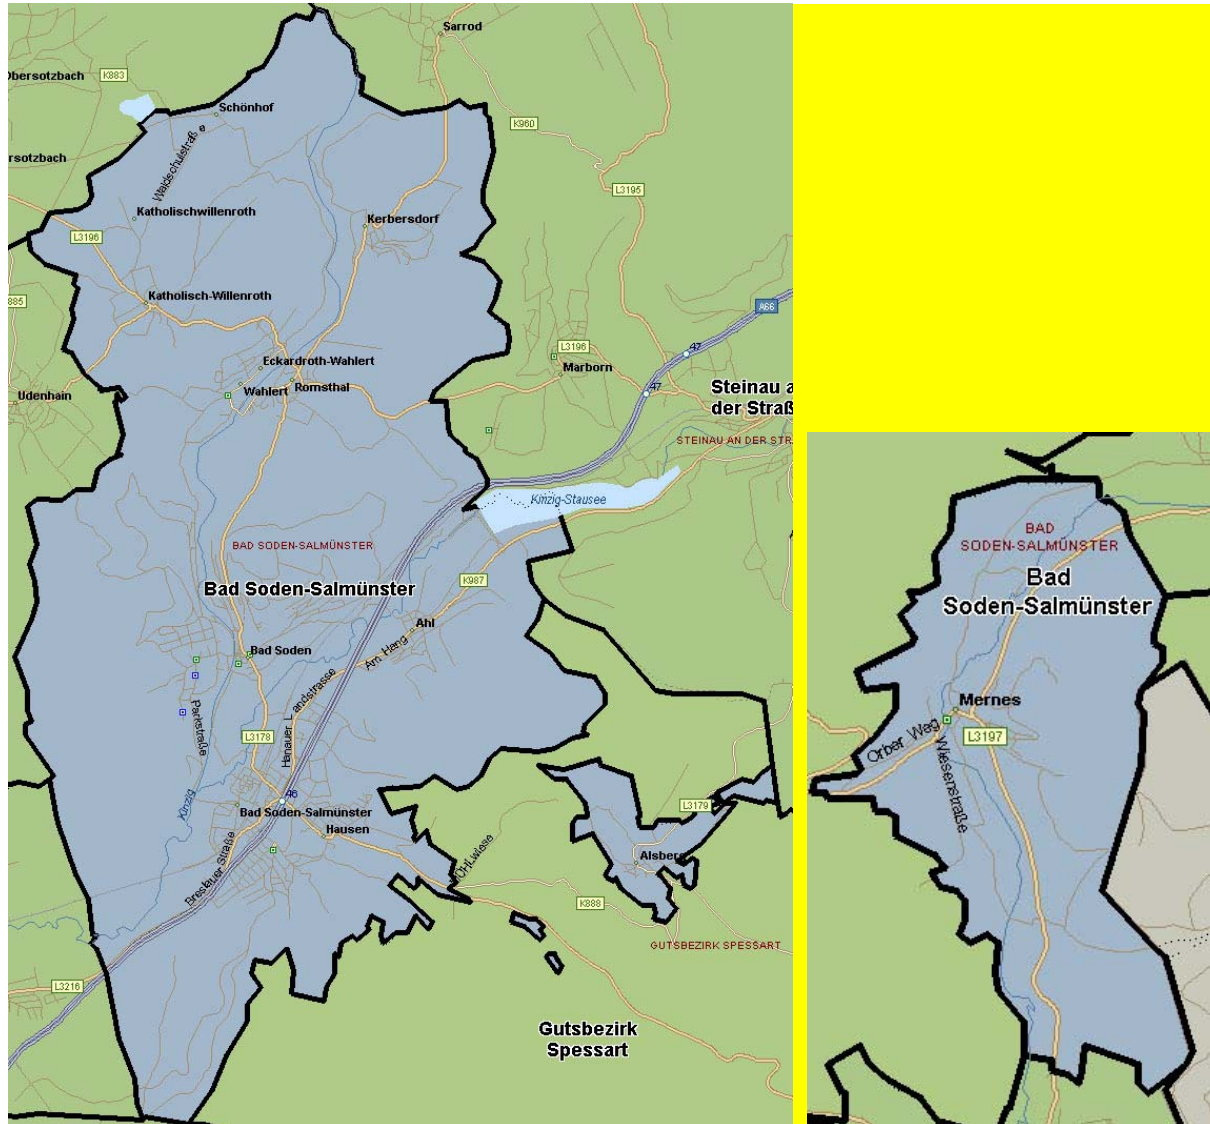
Sarrod
Obersotzbach
K883
Schönhof
K960
rsotzbach
Waldschulstraße
L3195
Katholischwillenroth
Kerbersdorf
L3196
Katholisch-Willenroth
885
A66
L3196
47
Eckardroth-Wahlert
Marborn
47
Steinau a
der Straß
Udenhain
Wahlert
Romsthal
STEINAU AN DER STR
Kinzig-Stausee
BAD SODEN-SALMÜNSTER
Bad Soden-Salmünster
K987
Ahl
Am Hang
Bad Soden
Hanauer Landstrasse
Parkstraße
L3178
Kinzig
46
Bad Soden-Salmünster
Hausen
L3179
Alsberg
Breslauer Straße
Ohlwiese
K888
GUTSBEZIRK SPESSART
L3216
Gutsbezirk
Spessart
BAD
SODEN-SALMÜNSTER
Bad
Soden-Salmünster
Mernes
Orber Weg
L3197
Wiesenstraße